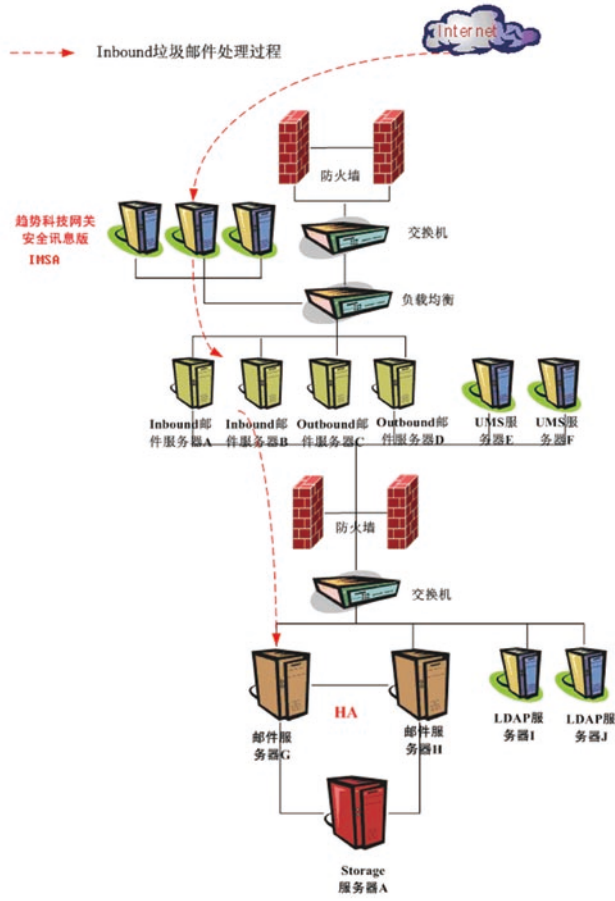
Internet

Inbound垃圾邮件处理过程

防火墙

趋势科技网关安全讯息版
IMSA

交换机

负载均衡

Inbound邮件服务器A

Inbound邮件服务器B

Outbound邮件服务器C

Outbound邮件服务器D

UMS服务器E

UMS服务器F

防火墙

交换机

HA

邮件服务器G

邮件服务器H

LDAP服务器I

LDAP服务器J

Storage服务器A